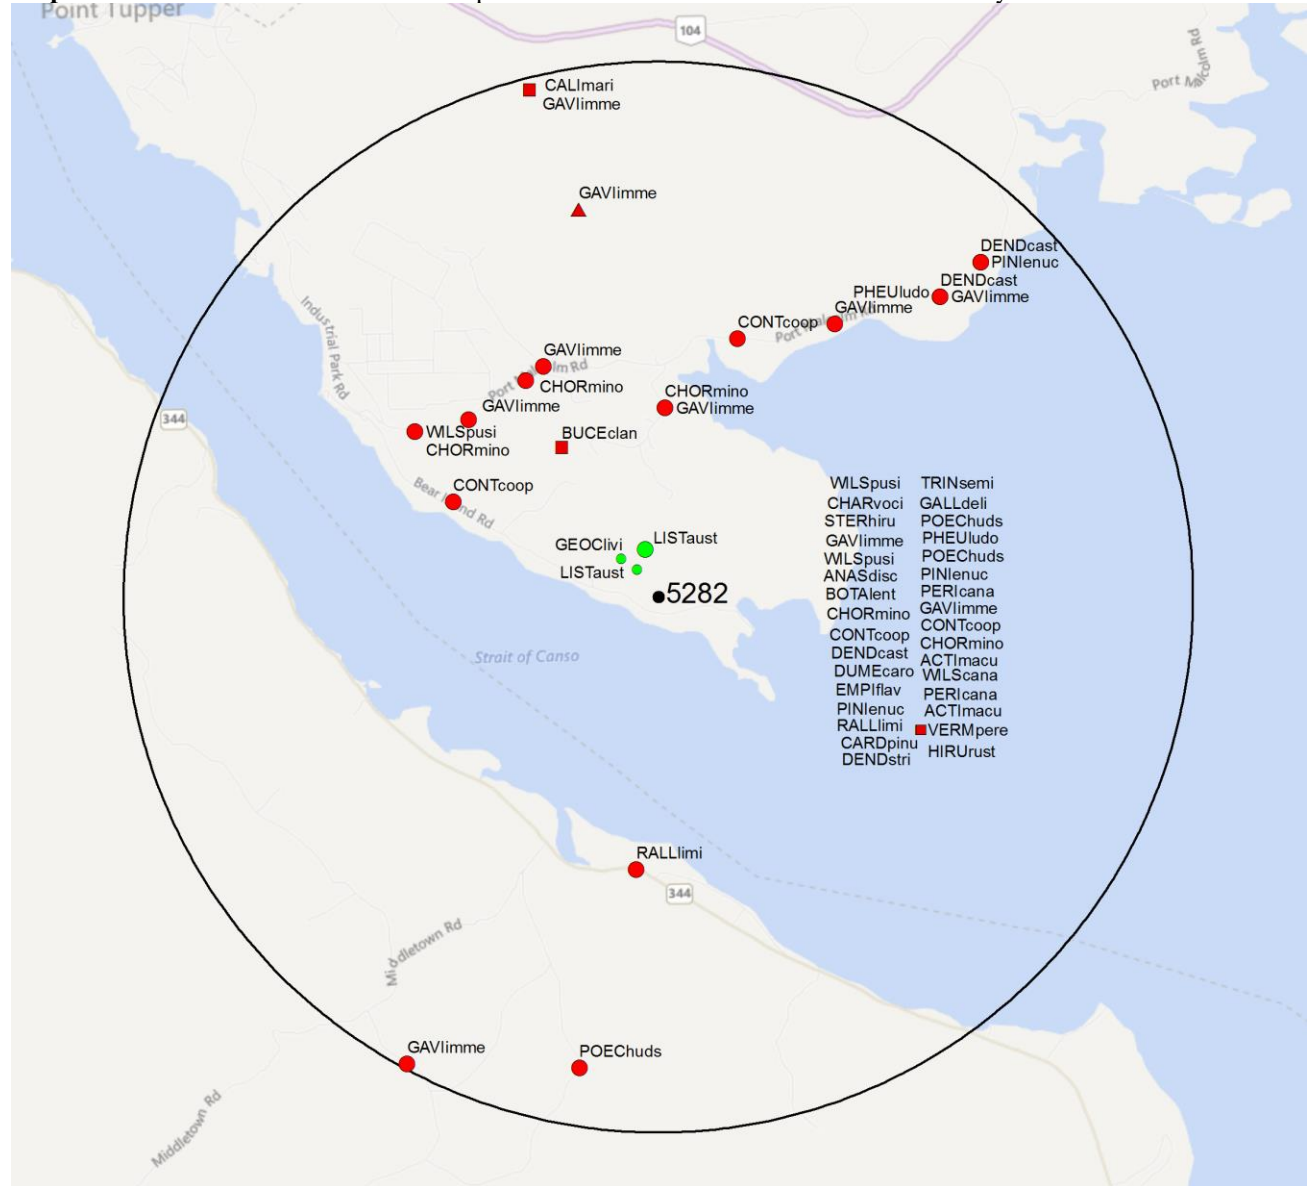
Point Tupper

104

Port Malcolm Rd

CALImari
GAVIimme

GAVIimme

DENDcast
PINIenuc
DENDcast
GAVIimme
PHEUludo
GAVIimme
CONTcoop

Port Malcolm Rd

Industrial Park Rd

GAVIimme
CHORmino
GAVIimme
CHORmino
GAVIimme
WILSpusi
CHORmino
BUCEclan

344

Bear Island Rd

CONTcoop

GEOClivi
LISTaust
LISTaust
5282

WILSpusi
CHARvoci
STERhiru
GAVIimme
WILSpusi
ANASdisc
BOTAlent
CHORmino
CONTcoop
DENDcast
DUMEcaro
EMPIflav
PINIenuc
RALLlimi
CARDpinu
DENDstri

TRINsemi
GALLdeli
POEChuds
PHEUludo
POEChuds
PINIenuc
PERIcana
GAVIimme
CONTcoop
CHORmino
ACTImacu
WILScana
PERIcana
ACTImacu
VERMpere
HIRUrust

Strait of Canso

RALLlimi

344

Middletown Rd

GAVIimme

POEChuds

Middletown Rd